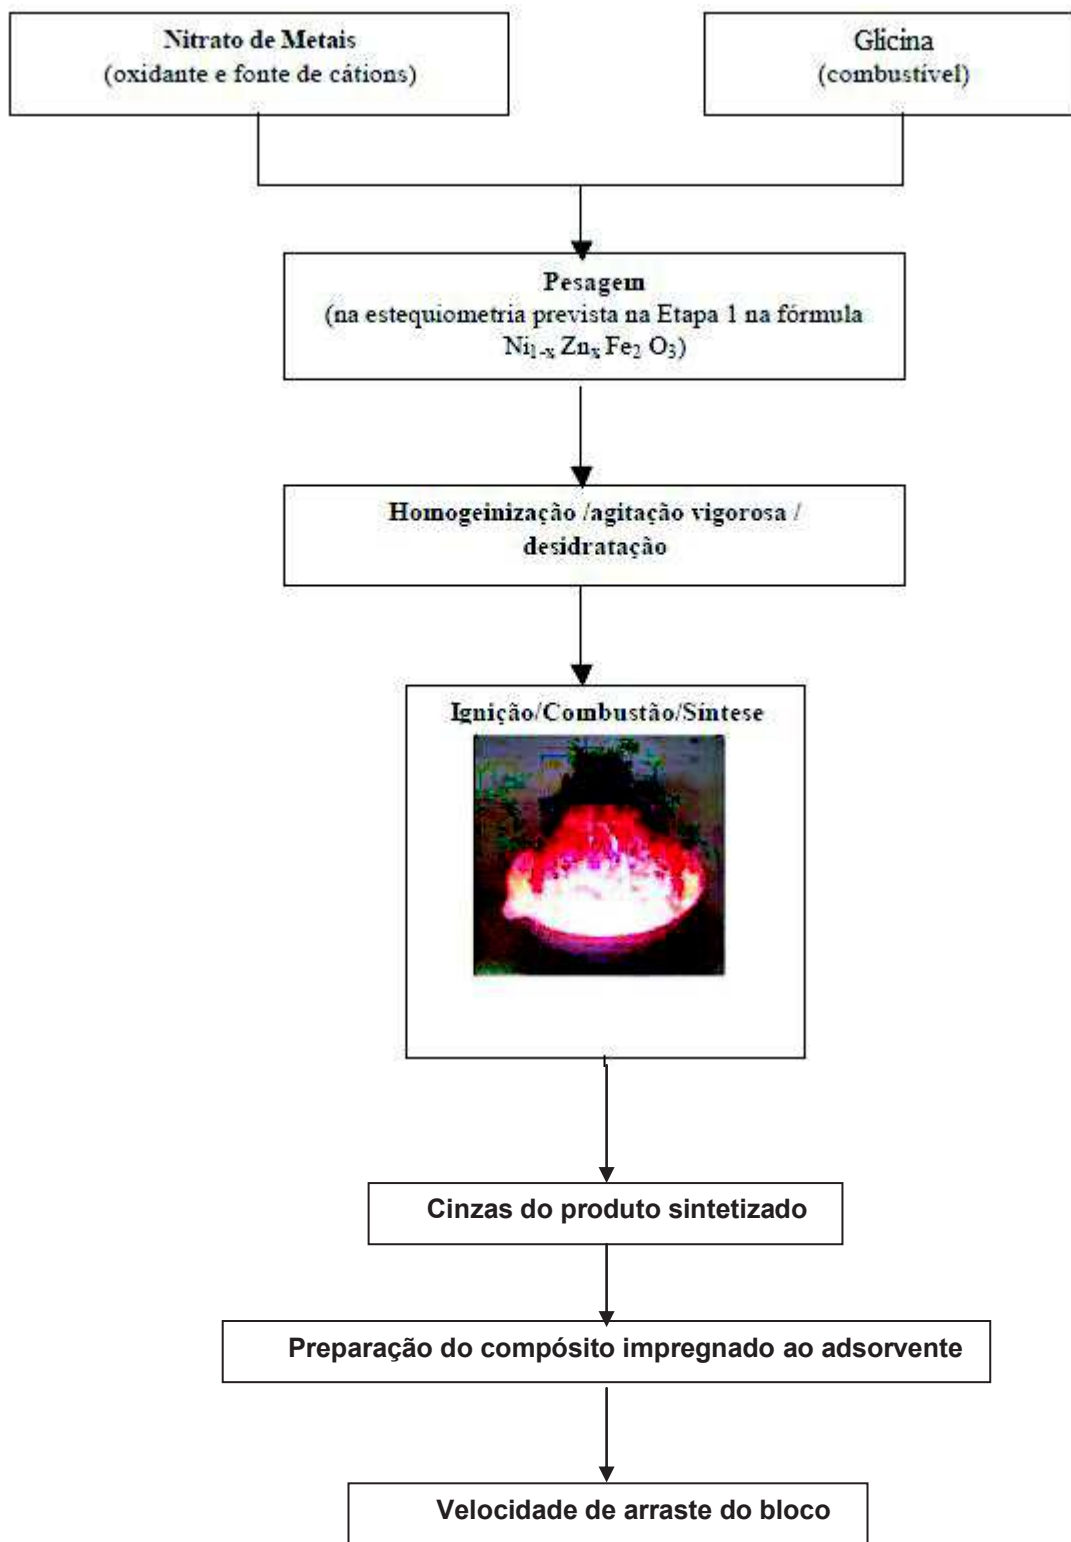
Nitrato de Metais
(oxidante e fonte de cátions)

Glicina
(combustível)

Pesagem
(na estequiometria prevista na Etapa 1 na fórmula $Ni_{1-x} Zn_x Fe_2 O_3$)

Homogeinização /agitação vigorosa / desidratação

Ignição/Combustão/Síntese

Cinzas do produto sintetizado

Preparação do compósito impregnado ao adsorvente

Velocidade de arraste do bloco